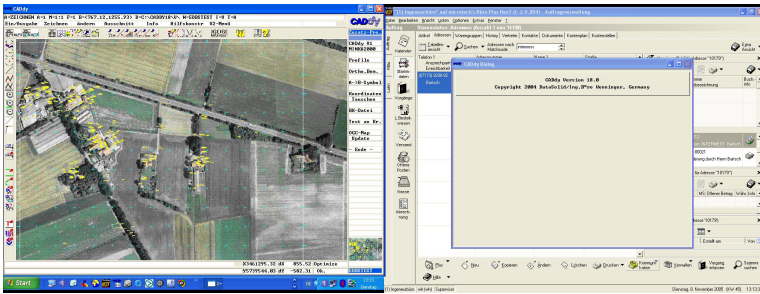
CADdy

M=ZEICHNEN A=1 M=1:1 E=1 D=(767.12,1255.93) D=C:\CADDY10\0\ N=EDDETEST I=0 T=0

Din/Ausgabe Zeichnen Ändern Ausschnitt Info Hilfsmaster 02-Menü

CADdy

CADdy 01 MIN002000

Profile

Ortho.Hoe.

N-3D-Symbol

Koordinaten Tauschen

HR-Datei

Text an Hr.

OGC-Map Update

- Ende -

X3461295.32 dX 855.52 Optimize
Y5779544.80 dY -502.31 dL

Start

Auftrag

Zurück Adressen Vorgangsgruppen History Vertrieb Kontakte Dokumente Kostenplan Kostenstellen

Suchen

Adressen nach Matchcode

Kalender

Stammdaten

Vorgänge

L/Bestellwesen

Versand

Offene Posten

Kasse

Abrechnung

CADdy Dialog

CADdy Version 10.0
Copyright 2004 DataSolid/Ing.B?ro Weeningen, Germany

Extra Ansicht

Plus Neu Speichern Ändern Löschen Drucken Formular Felder Verwalten Vorgang erfassen System suchen

Hilfe

Ingenieurbüro

Dienstag, 9. November 2005 (KW 45) 13:12